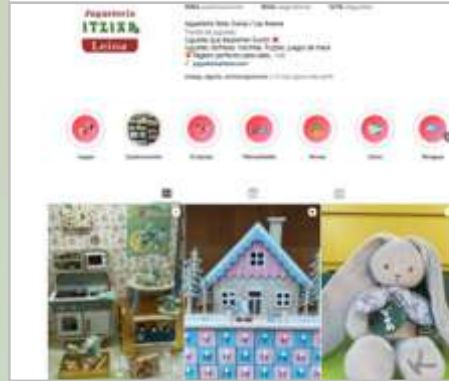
Juguetería
ITZIAR
Leioa

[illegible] publicaciones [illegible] seguidores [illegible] seguidos

Juguetería Itziar Leioa | Las Arenas
Tienda de juguetes
Juguetes que despiertan ilusión
Juguetes Infantiles, Vaciñas, Puzzles, Juegos de mesa
Regalos perfectos para cada... más
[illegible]

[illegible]

Juegos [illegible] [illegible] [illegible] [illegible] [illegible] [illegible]